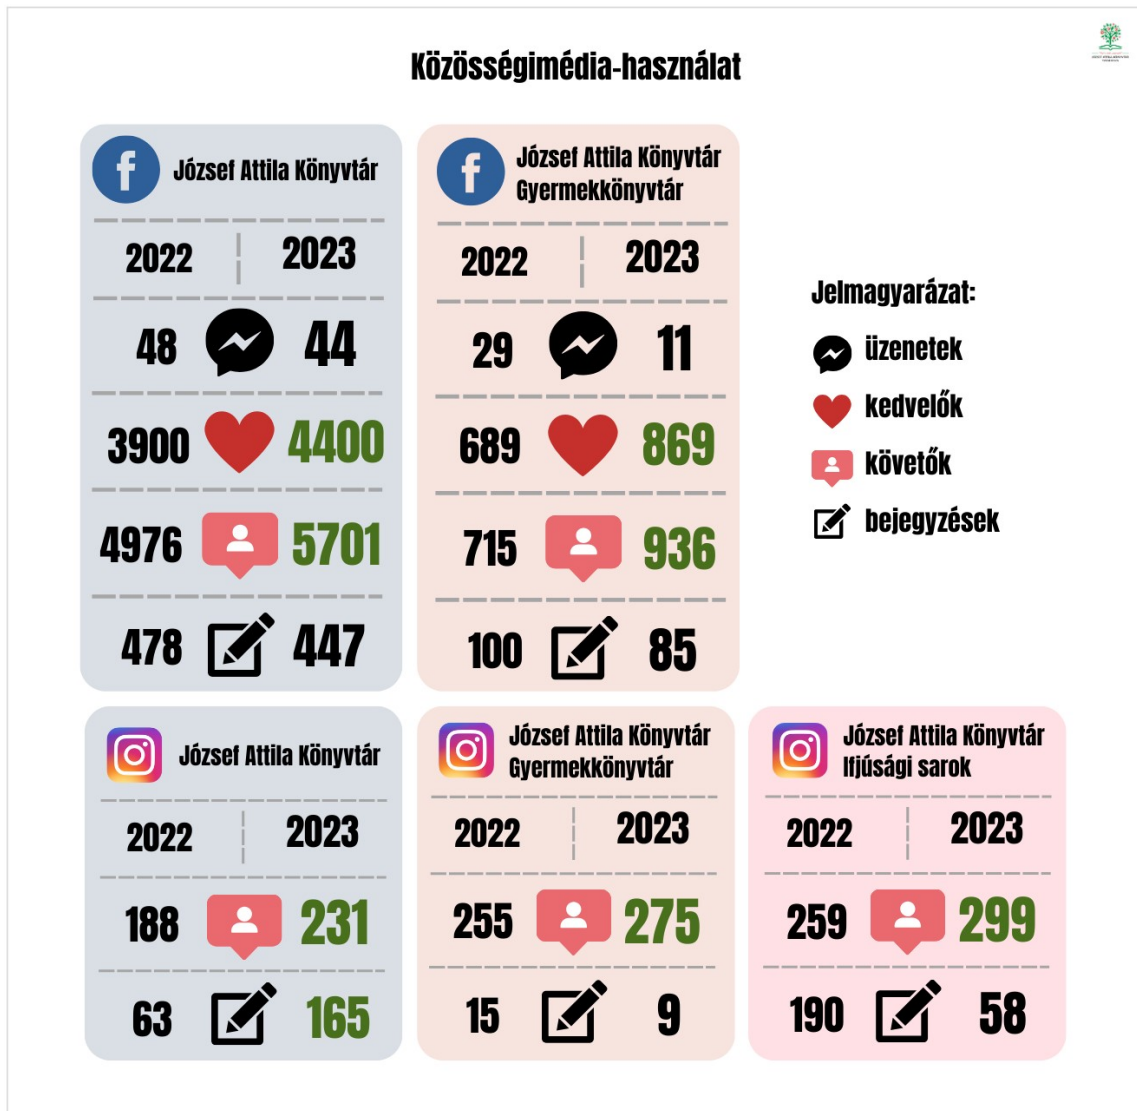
Közösségimédia-használat

József Attila Könyvtár

| 2022 | 2023 |
|---|---|
| 48 | 44 |
| 3900 | 4400 |
| 4976 | 5701 |
| 478 | 447 |

József Attila Könyvtár Gyermekkönyvtár

| 2022 | 2023 |
|---|---|
| 29 | 11 |
| 689 | 869 |
| 715 | 936 |
| 100 | 85 |

Jelmagyarázat:
üzenetek
kedvelők
követők
bejegyzések

József Attila Könyvtár

| 2022 | 2023 |
|---|---|
| 188 | 231 |
| 63 | 165 |

József Attila Könyvtár Gyermekkönyvtár

| 2022 | 2023 |
|---|---|
| 255 | 275 |
| 15 | 9 |

József Attila Könyvtár Ifjúsági sarok

| 2022 | 2023 |
|---|---|
| 259 | 299 |
| 190 | 58 |